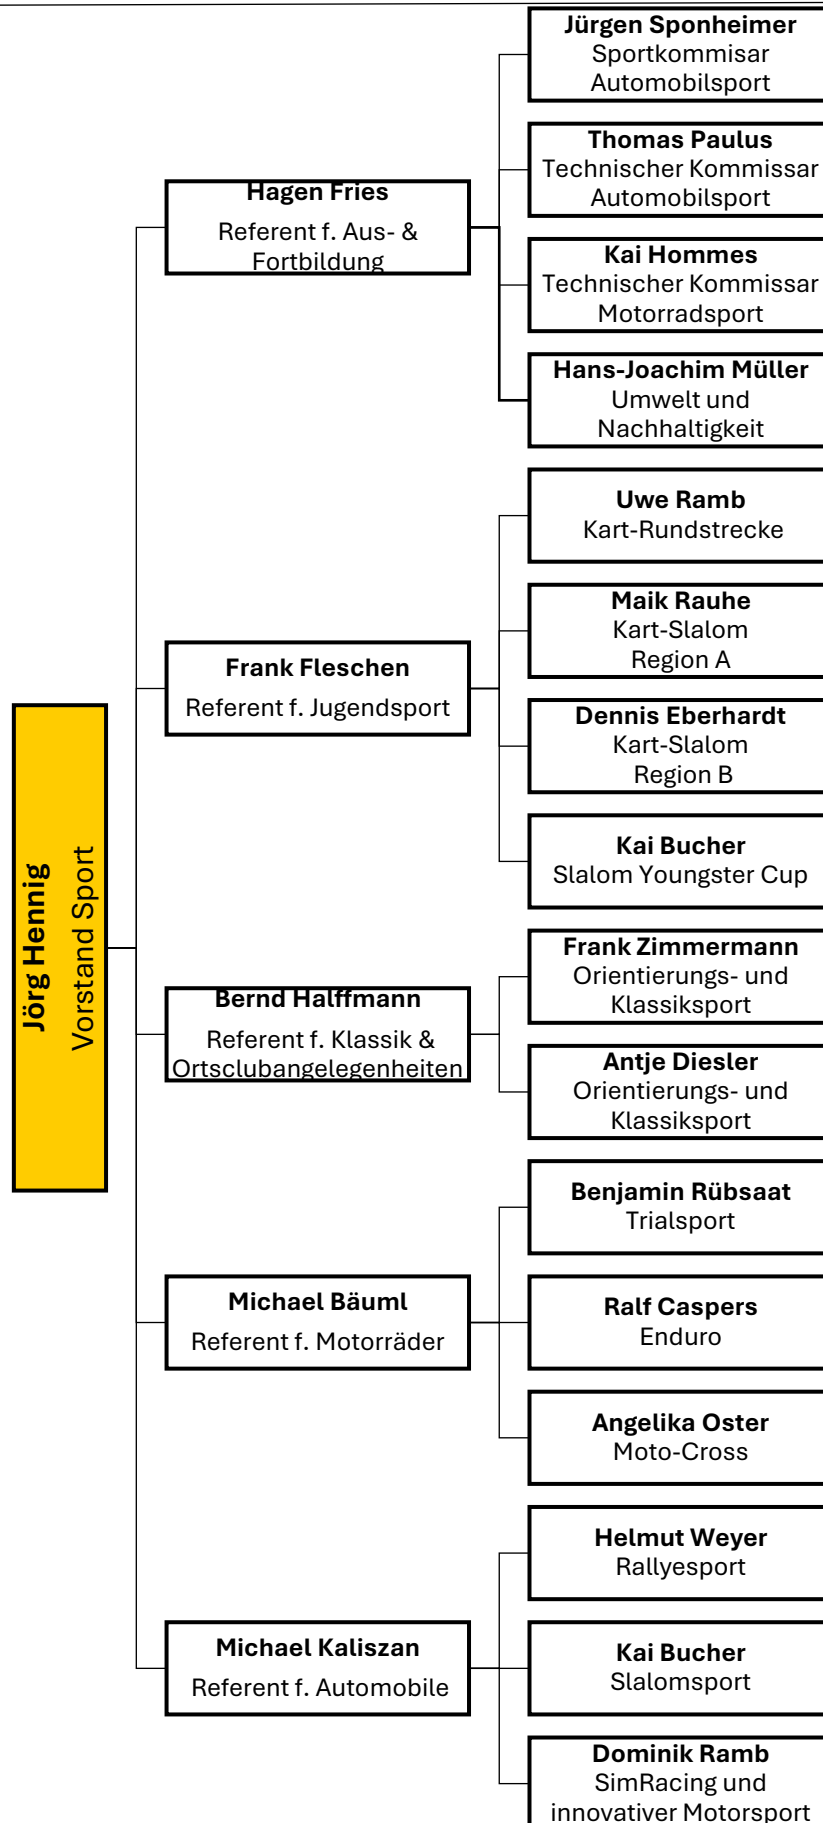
Jörg Hennig
Vorstand Sport

Hagen Fries
Referent f. Aus- & Fortbildung

Jürgen Sponheimer
Sportkommisar Automobilsport

Thomas Paulus
Technischer Kommissar Automobilsport

Kai Hommes
Technischer Kommissar Motorradsport

Hans-Joachim Müller
Umwelt und Nachhaltigkeit

Frank Fleschen
Referent f. Jugendsport

Uwe Ramb
Kart-Rundstrecke

Maik Rauhe
Kart-Slalom Region A

Dennis Eberhardt
Kart-Slalom Region B

Kai Bucher
Slalom Youngster Cup

Bernd Halffmann
Referent f. Klassik & Ortsclubangelegenheiten

Frank Zimmermann
Orientierungs- und Klassiksport

Antje Diesler
Orientierungs- und Klassiksport

Michael Bäuml
Referent f. Motorräder

Benjamin Rübsaat
Trialsport

Ralf Caspers
Enduro

Angelika Oster
Moto-Cross

Michael Kaliszan
Referent f. Automobile

Helmut Weyer
Rallyesport

Kai Bucher
Slalomsport

Dominik Ramb
SimRacing und innovativer Motorsport